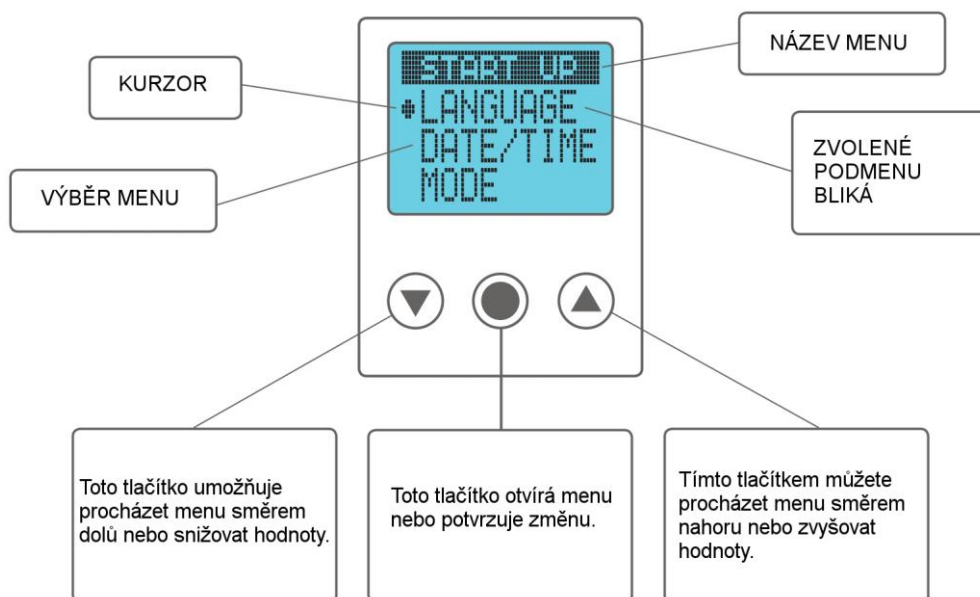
NÁZEV MENU

KURZOR

START UP
LANGUAGE
DATE/TIME
MODE

ZVOLENÉ PODMENU BLIKÁ

VÝBĚR MENU

Toto tlačítko umožňuje procházet menu směrem dolů nebo snižovat hodnoty.

Toto tlačítko otvírá menu nebo potvrzuje změnu.

Tímto tlačítkem můžete procházet menu směrem nahoru nebo zvyšovat hodnoty.